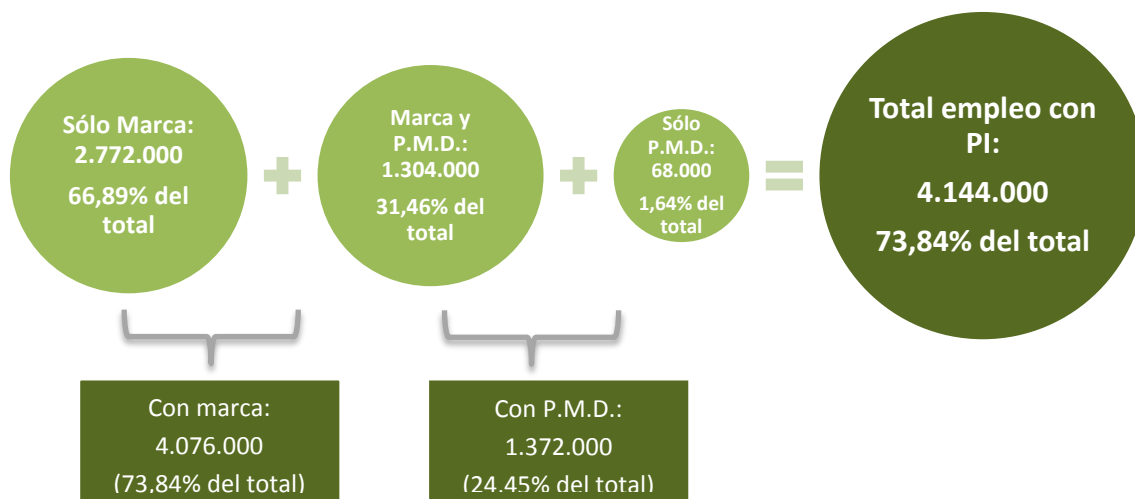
Sólo Marca: 2.772.000

66,89% del total

Marca y P.M.D.: 1.304.000

31,46% del total

Sólo P.M.D.: 68.000

1,64% del total

Total empleo con PI:

4.144.000

73,84% del total

Con marca:
4.076.000
(73,84% del total)

Con P.M.D.:
1.372.000
(24,45% del total)